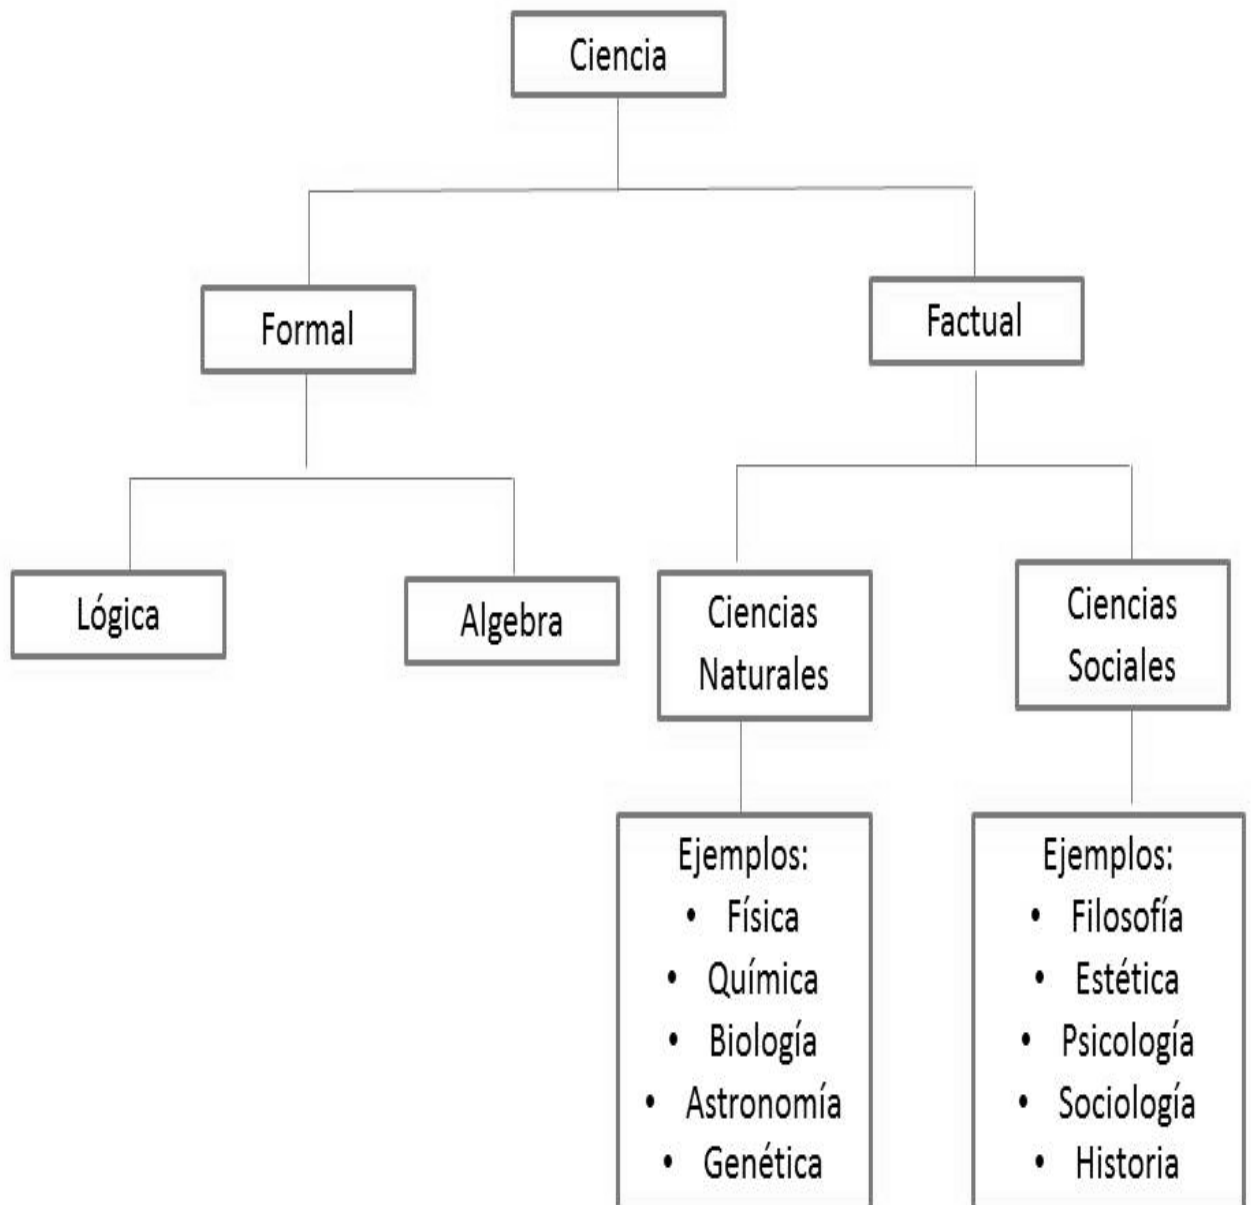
Ciencia

Formal

Factual

Lógica

Algebra

Ciencias Naturales

Ciencias Sociales

Ejemplos:
- Física
- Química
- Biología
- Astronomía
- Genética

Ejemplos:
- Filosofía
- Estética
- Psicología
- Sociología
- Historia